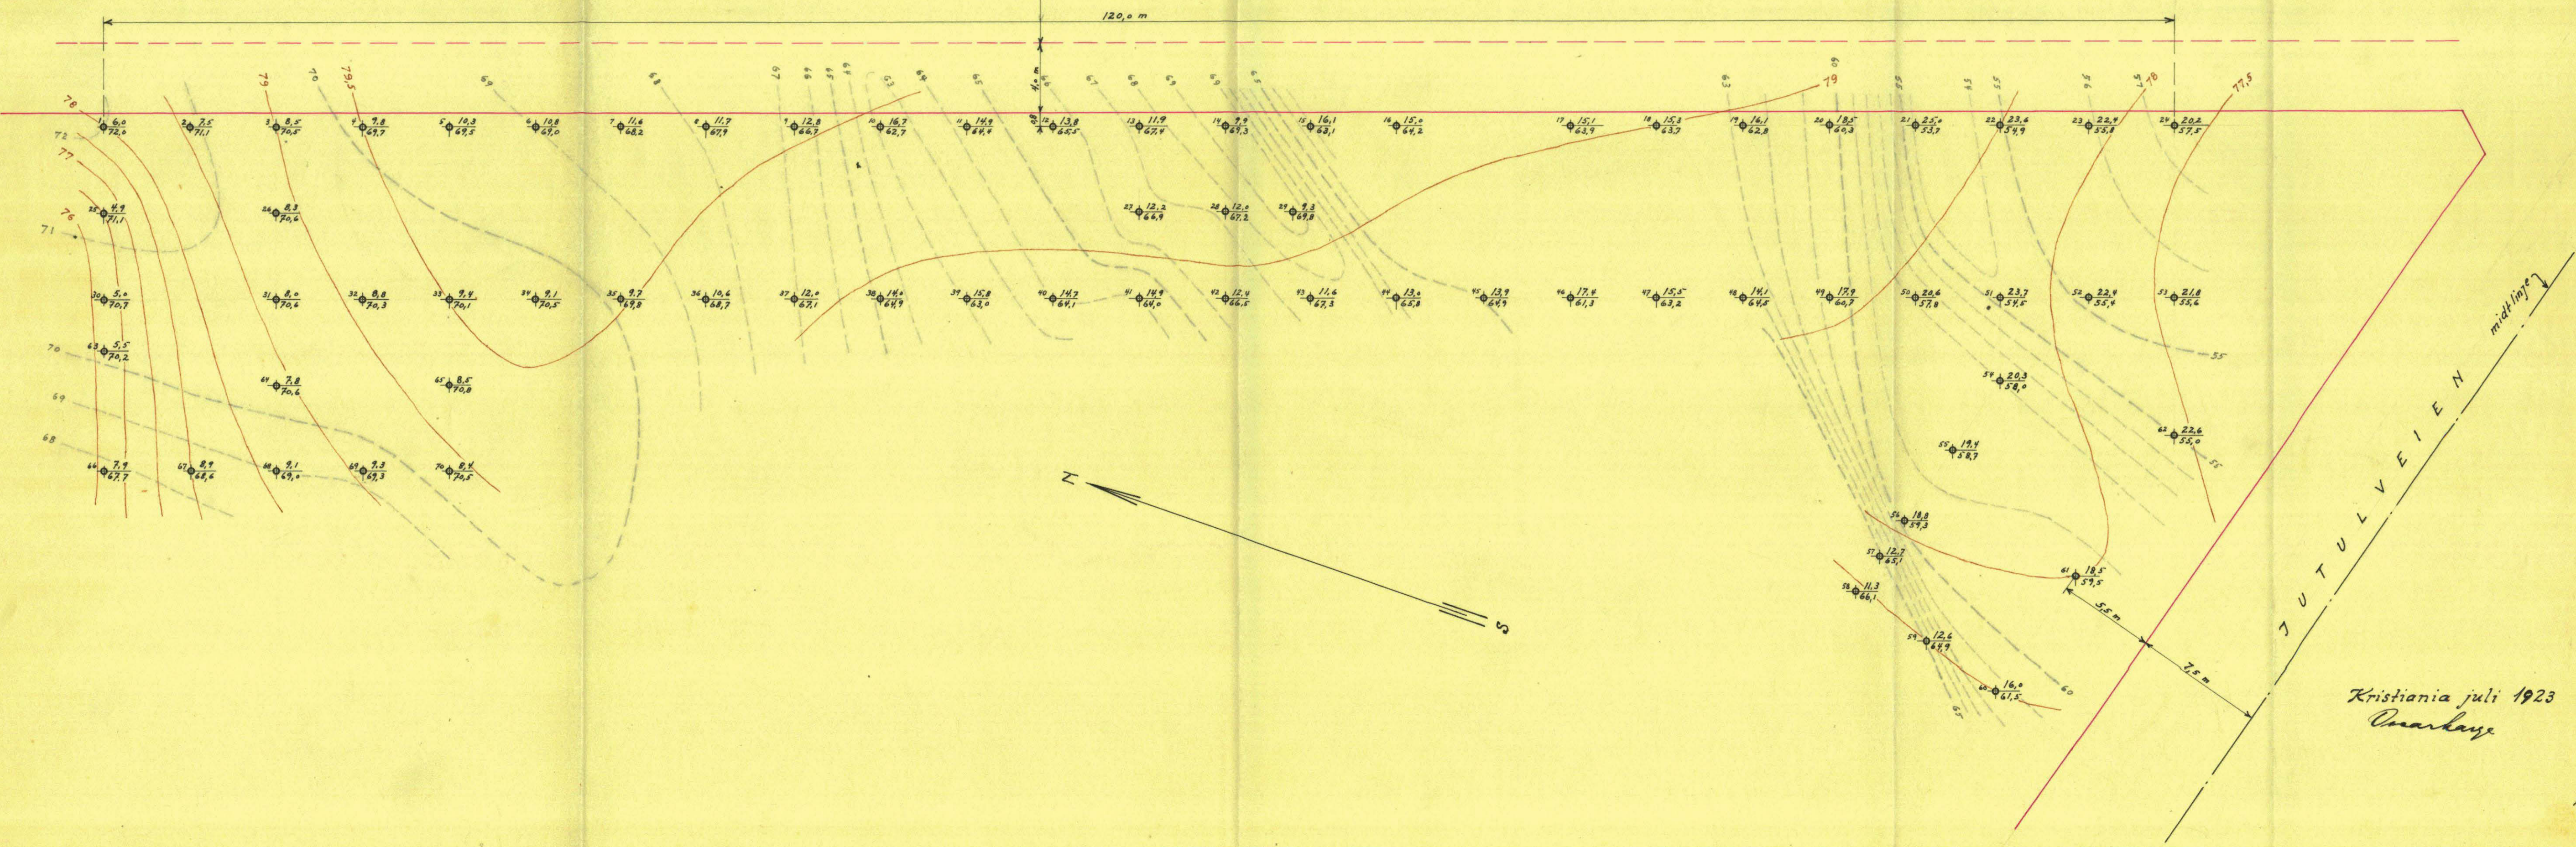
120,0 m

4,0 m

78 79 79,5 70 69 68 67 66 65 64 63 69 79 78 77,5

1 $\frac{6,0}{72,0}$ 2 $\frac{7,5}{71,1}$ 3 $\frac{8,5}{70,5}$ 4 $\frac{9,8}{69,7}$ 5 $\frac{10,3}{69,5}$ 6 $\frac{10,8}{69,0}$ 7 $\frac{11,6}{68,2}$ 8 $\frac{11,7}{67,9}$ 9 $\frac{12,8}{66,7}$ 10 $\frac{16,7}{62,7}$ 11 $\frac{14,9}{64,4}$ 12 $\frac{13,8}{65,5}$ 13 $\frac{11,9}{67,4}$ 14 $\frac{9,9}{69,3}$ 15 $\frac{16,1}{63,1}$ 16 $\frac{15,0}{64,2}$ 17 $\frac{15,1}{63,9}$ 18 $\frac{15,3}{63,7}$ 19 $\frac{16,1}{62,8}$ 20 $\frac{18,5}{60,3}$ 21 $\frac{25,0}{53,7}$ 22 $\frac{23,6}{54,9}$ 23 $\frac{22,4}{55,8}$ 24 $\frac{20,2}{57,5}$

72 77 76 71

25 $\frac{4,9}{71,1}$ 26 $\frac{8,3}{70,6}$ 27 $\frac{12,2}{66,9}$ 28 $\frac{12,0}{67,2}$ 29 $\frac{9,3}{69,8}$

30 $\frac{5,0}{70,7}$ 31 $\frac{8,0}{70,6}$ 32 $\frac{8,8}{70,3}$ 33 $\frac{9,4}{70,1}$ 34 $\frac{9,1}{70,5}$ 35 $\frac{9,7}{69,8}$ 36 $\frac{10,6}{68,7}$ 37 $\frac{12,0}{67,1}$ 38 $\frac{14,0}{64,9}$ 39 $\frac{15,8}{63,0}$ 40 $\frac{14,7}{64,1}$ 41 $\frac{14,9}{64,0}$ 42 $\frac{12,4}{66,5}$ 43 $\frac{11,6}{67,3}$ 44 $\frac{13,0}{65,8}$ 45 $\frac{13,9}{64,9}$ 46 $\frac{17,4}{61,3}$ 47 $\frac{15,5}{63,2}$ 48 $\frac{14,1}{64,5}$ 49 $\frac{17,9}{60,7}$ 50 $\frac{20,6}{57,8}$ 51 $\frac{23,7}{54,5}$ 52 $\frac{22,4}{55,4}$ 53 $\frac{21,8}{55,6}$

70 69 68 55

63 $\frac{5,5}{70,2}$ 64 $\frac{7,8}{70,6}$ 65 $\frac{8,5}{70,8}$ 54 $\frac{20,3}{58,0}$ 62 $\frac{22,6}{55,0}$ 55 $\frac{19,4}{58,7}$

66 $\frac{7,9}{67,7}$ 67 $\frac{8,9}{68,6}$ 68 $\frac{9,1}{69,0}$ 69 $\frac{9,3}{69,3}$ 70 $\frac{9,4}{70,5}$

N

S

56 $\frac{18,8}{59,3}$ 57 $\frac{12,7}{65,1}$ 58 $\frac{11,3}{66,1}$ 59 $\frac{12,6}{64,9}$ 60 $\frac{16,0}{61,5}$ 61 $\frac{18,5}{59,5}$

60 59

5,5 m

7,5 m

midtlinje

JUTULVEIEN

Kristiania juli 1923
Oscarkaye